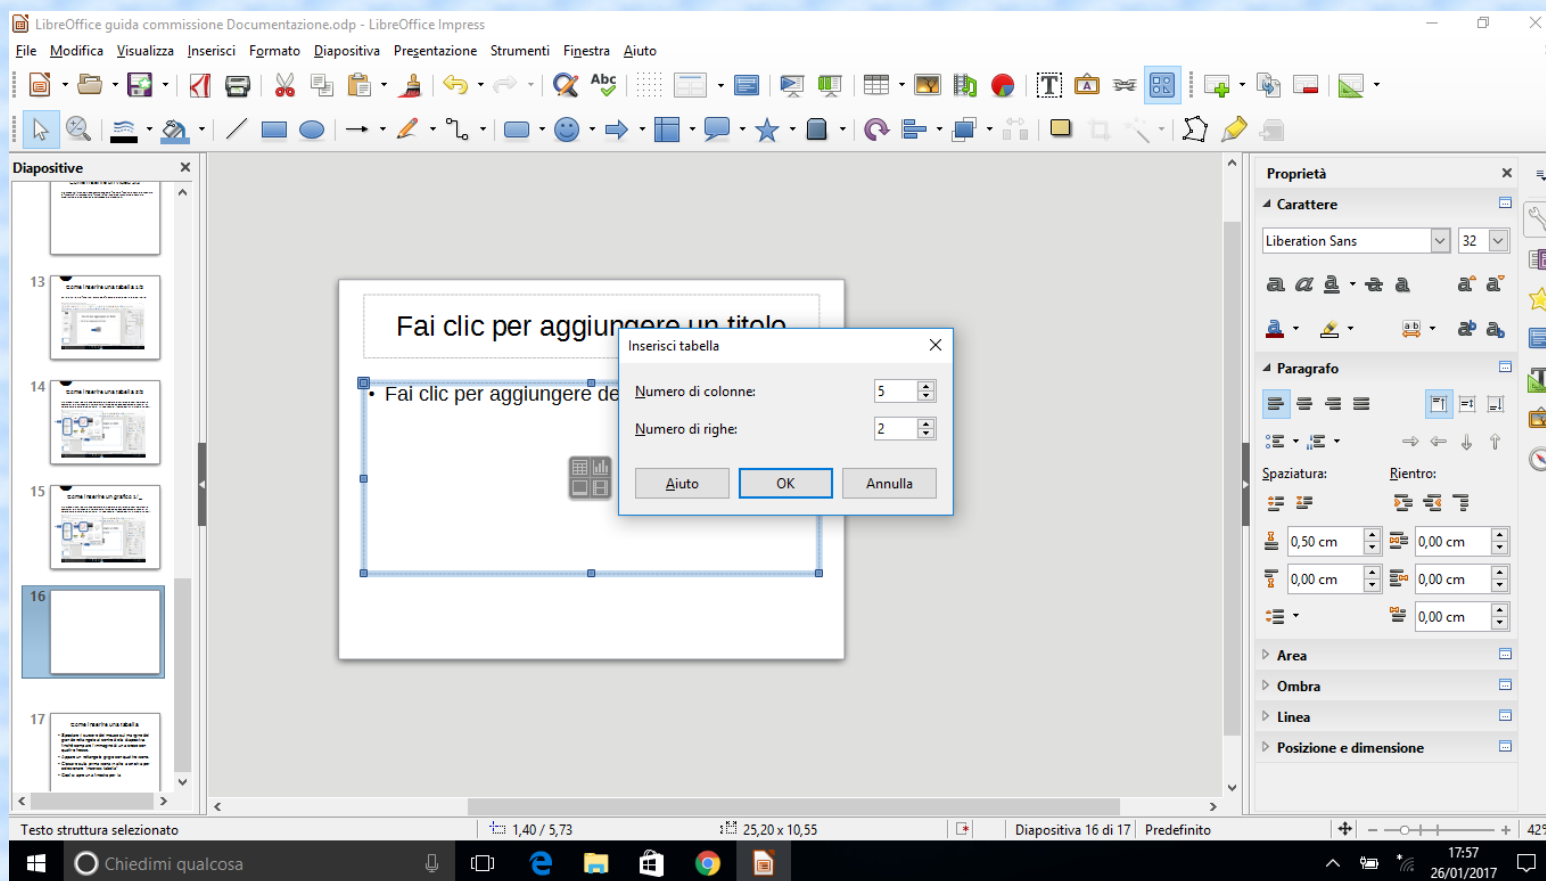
LibreOffice guida commissione Documentazione.odp - LibreOffice Impress

File Modifica Visualizza Inserisci Formato Diapositiva Presentazione Strumenti Finestra Aiuto

Diapositive

13
14
15
16
17

Fai clic per aggiungere un titolo

• Fai clic per aggiungere de

Inserisci tabella

Numero di colonne: 5

Numero di righe: 2

Aiuto OK Annulla

Proprietà

Carattere

Liberation Sans 32

Paragrafo

Spaziatura: Rientro:

0,50 cm 0,00 cm

0,00 cm 0,00 cm

0,00 cm

Area

Ombra

Linea

Posizione e dimensione

Testo struttura selezionato 1,40 / 5,73 25,20 x 10,55 Diapositiva 16 di 17 Predefinito

Chiedimi qualcosa

17:57
26/01/2017